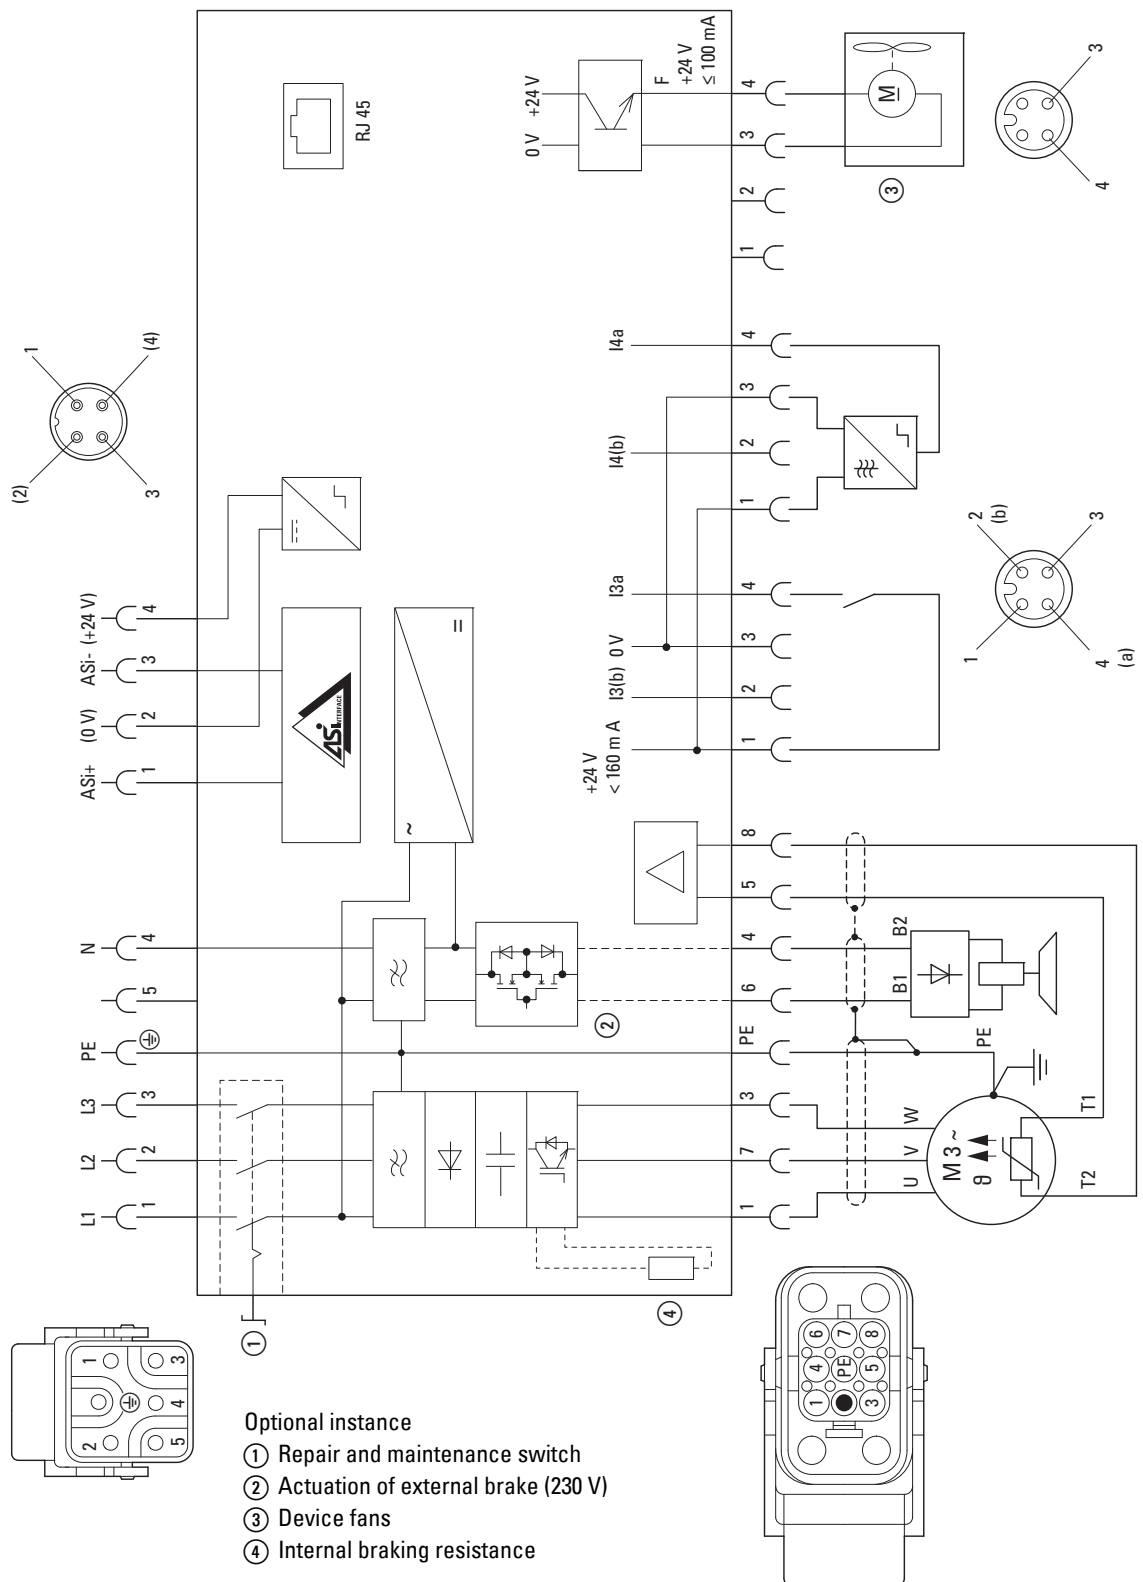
RJ 45

0 V +24 V

F
+24 V
≤ 100 mA

4
3
2
1

M

③

3
4

1
(4)
(2)
3

ASi- (+24 V)
(0 V)
ASi+
4
3
2
1

ASi INTERFACE

I4a
I4(b)
4
3
2
1

2
(b)
3
1
4
(a)

I3a
I3(b) 0 V
+24 V
< 160 m A
4
3
2
1

N
PE
L3
L2
L1
4
5
3
2
1

8
5
4
6
PE
3
7
1

B2
B1
PE
W
V
U
M 3 ~
ϑ
T1
T2

②
④
①

1
3
4
2
5

6
7
8
4
PE
5
1
3

Optional instance
① Repair and maintenance switch
② Actuation of external brake (230 V)
③ Device fans
④ Internal braking resistance